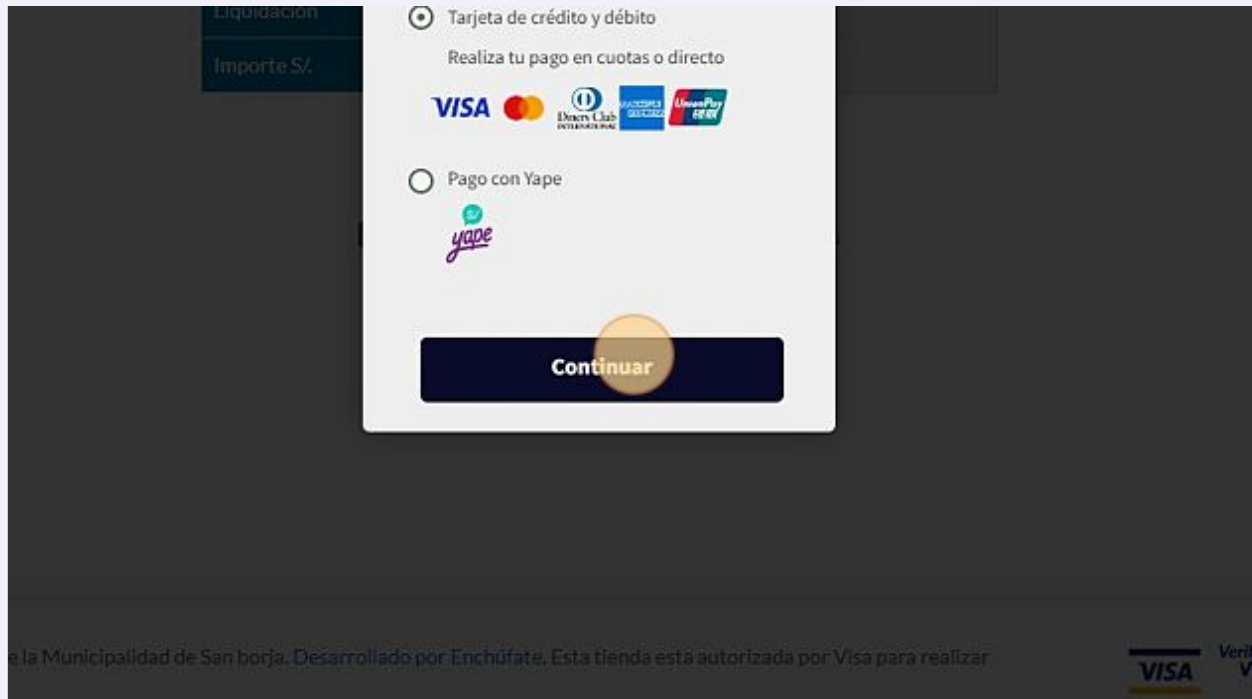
Liquidación
Importe S/.

Tarjeta de crédito y débito
Realiza tu pago en cuotas o directo
VISA
Diners Club International
American Express
UnionPay

Pago con Yape
yape

Continuar

e la Municipalidad de San borja. Desarrollado por Enchúfate. Esta tienda esta autorizada por Visa para realizar

VISA
Veri
V